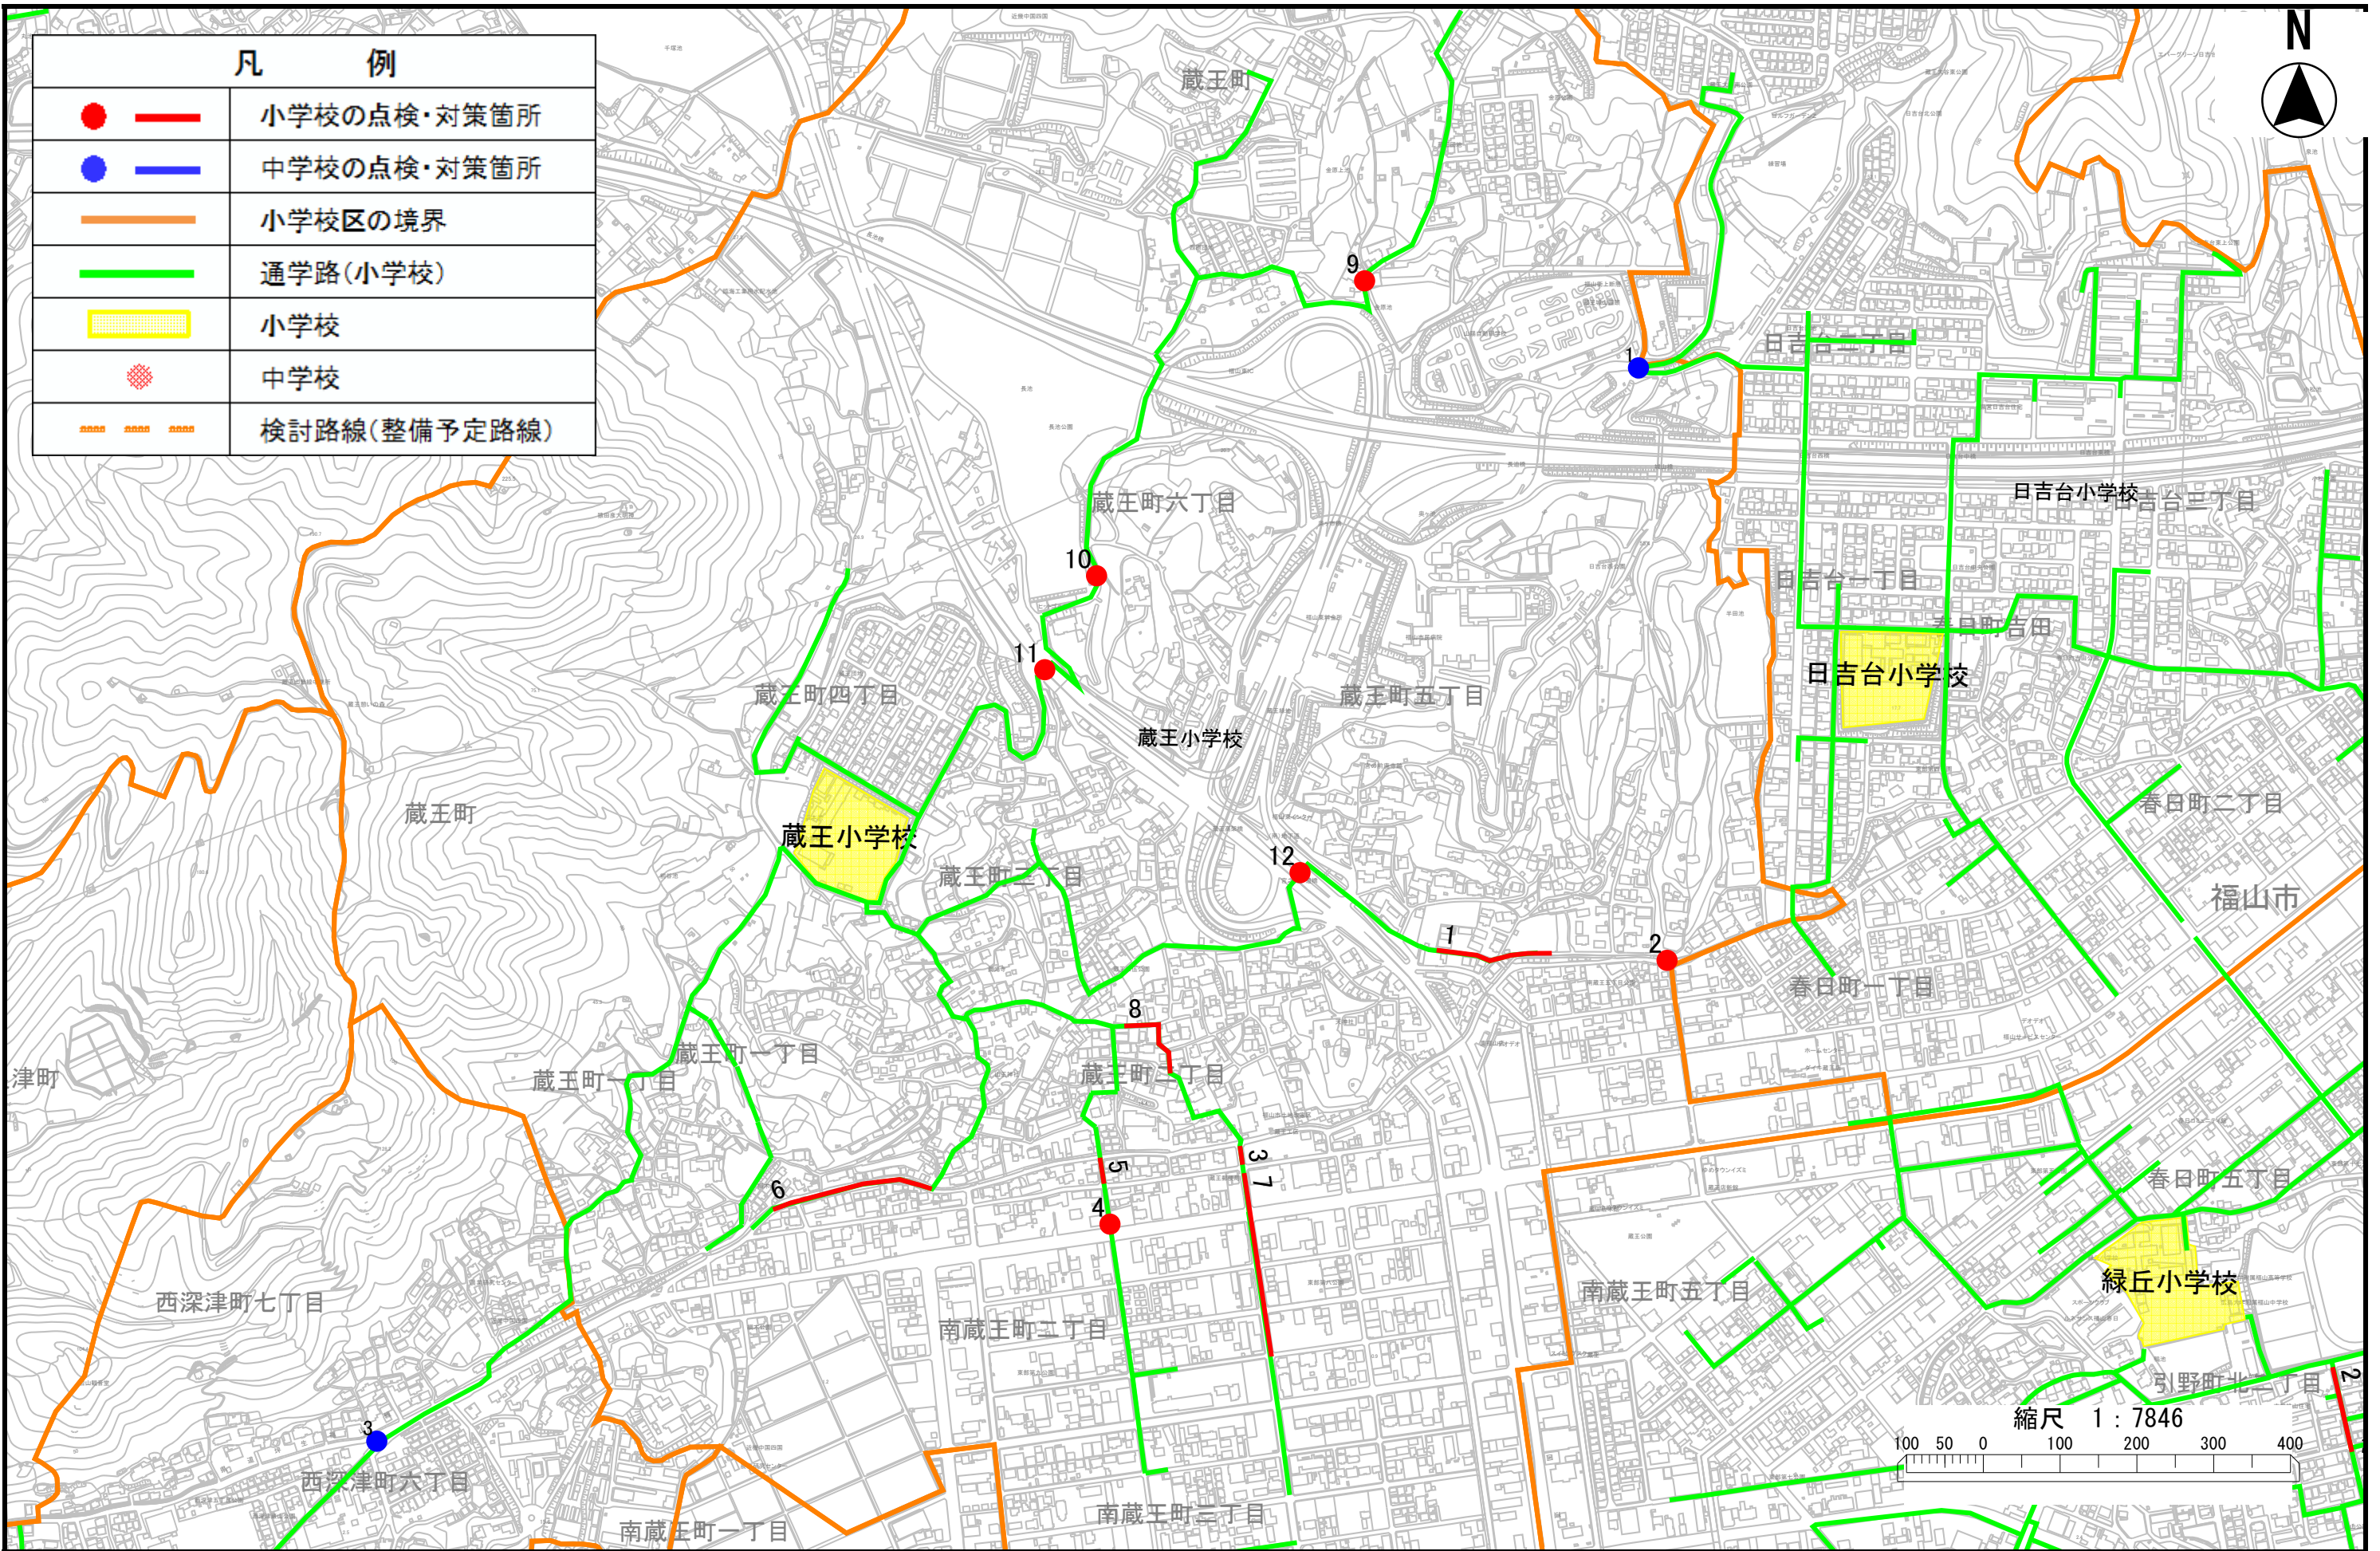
凡 例

| | |
|---|---|
| | 小学校の点検・対策箇所 |
| | 中学校の点検・対策箇所 |
| | 小学校区の境界 |
| | 通学路(小学校) |
| | 小学校 |
| | 中学校 |
| | 検討路線(整備予定路線) |

N

蔵王町
9
1
日吉台二丁目
日吉台小学校
日吉台三丁目
蔵王町六丁目
10
日吉台一丁目
春日町吉田
11
日吉台小学校
蔵王町四丁目
蔵王町五丁目
蔵王小学校
蔵王町
春日町二丁目
蔵王小学校
12
蔵王町三丁目
福山市
1
2
春日町一丁目
8
蔵王町一丁目
津町
蔵王町一丁目
蔵王町二丁目
3
7
5
春日町五丁目
6
4
緑丘小学校
南蔵王町五丁目
西深津町七丁目
南蔵王町二丁目
引野町北二丁目
2
3
縮尺 1:7846
100 50 0 100 200 300 400
西深津町六丁目
南蔵王町三丁目
南蔵王町一丁目